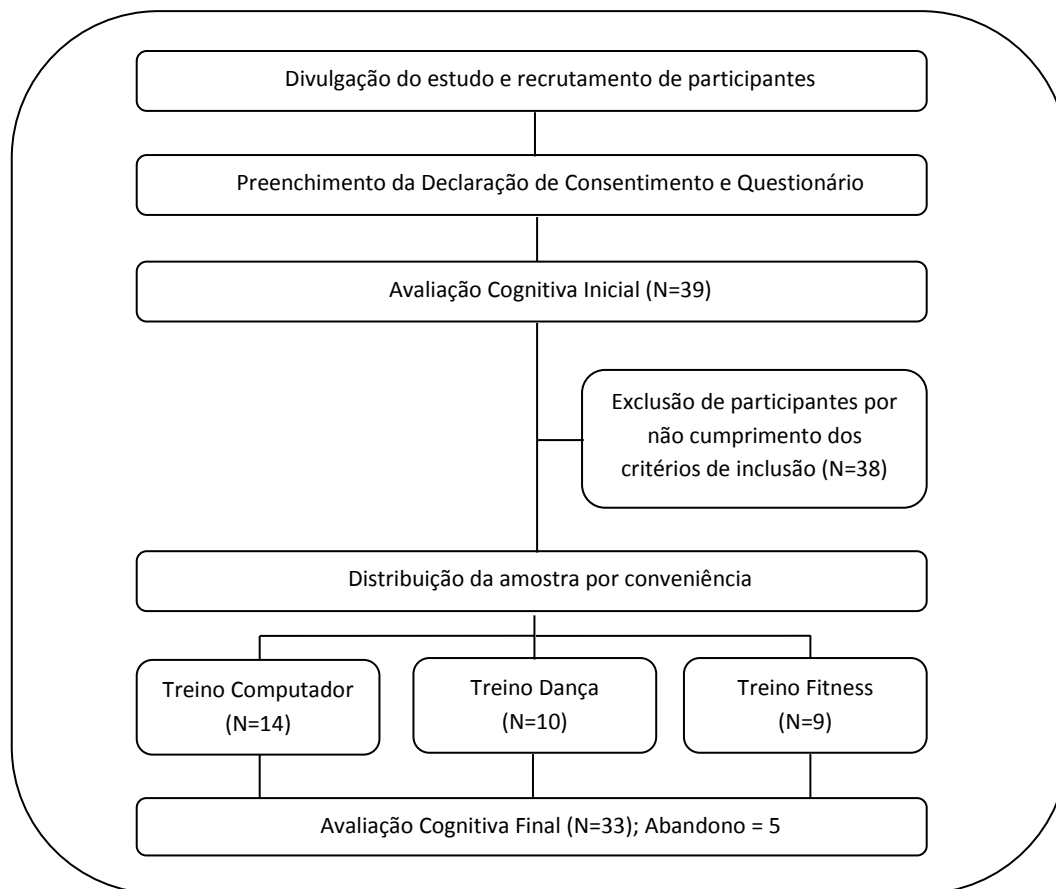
Divulgação do estudo e recrutamento de participantes

Preenchimento da Declaração de Consentimento e Questionário

Avaliação Cognitiva Inicial (N=39)

Exclusão de participantes por não cumprimento dos critérios de inclusão (N=38)

Distribuição da amostra por conveniência

Treino Computador (N=14)

Treino Dança (N=10)

Treino Fitness (N=9)

Avaliação Cognitiva Final (N=33); Abandono = 5